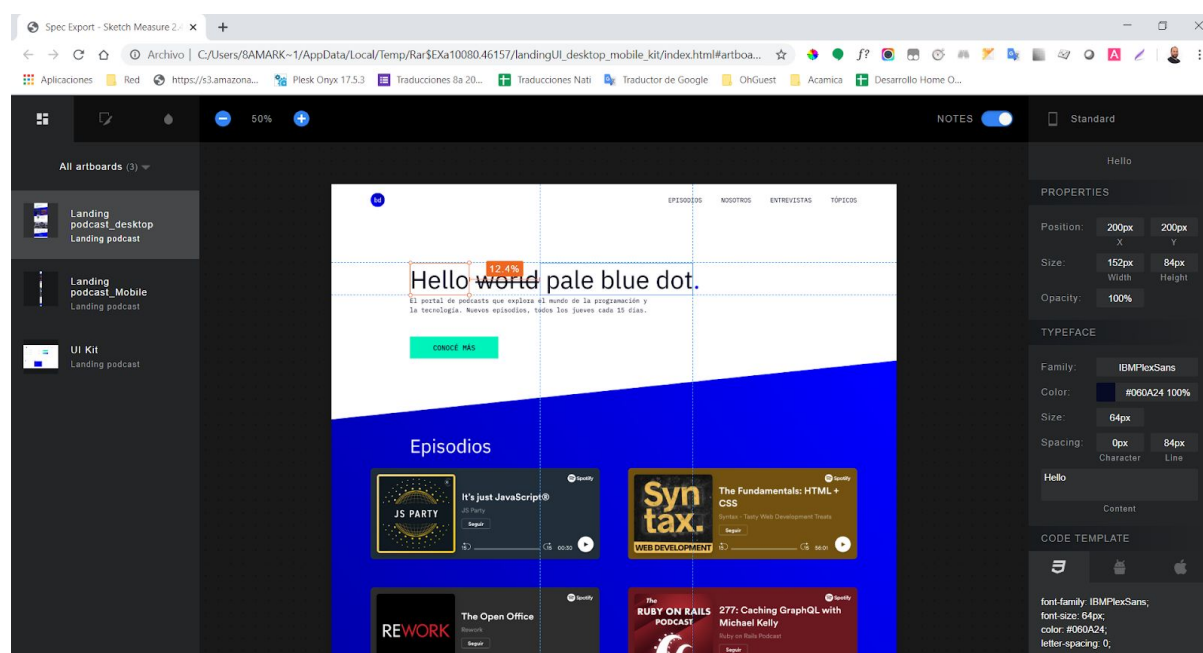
Spec Export - Sketch Measure 2.

Archivo | C:/Users/8AMARK~1/AppData/Local/Temp/Rar$EXa10080.46157/landingUI_desktop_mobile_kit/index.html#artboa...

Aplicaciones Red https://s3.amazona... Plesk Onyx 17.5.3 Traducciones 8a 20... Traducciones Nati Traductor de Google OhGuest Acamica Desarrollo Home O...

50%

NOTES

Standard

All artboards (3)

Landing podcast_desktop
Landing podcast

Landing podcast_Mobile
Landing podcast

UI Kit
Landing podcast

bd

EPISODIOS NOSOTROS ENTREVISTAS TÓPICOS

12.4%

Hello world pale blue dot.

El portal de podcasts que explora el mundo de la programación y la tecnología. Nuevos episodios, todos los jueves cada 15 días.

CONOCÉ MÁS

Episodios

JS PARTY
It's just JavaScript®
JS Party
Seguir
00:50

Syn tax.
WEB DEVELOPMENT
The Fundamentals: HTML + CSS
Syntax - Tasty Web Development Treats
Seguir
56:01

REWORK
The Open Office
Rework
Seguir

The RUBY ON RAILS PODCAST
277: Caching GraphQL with Michael Kelly
Ruby on Rails Podcast
Seguir

Spotify

Hello

PROPERTIES

Position: 200px X 200px Y

Size: 152px Width 84px Height

Opacity: 100%

TYPEFACE

Family: IBMPlexSans

Color: #060A24 100%

Size: 64px

Spacing: 0px Character 84px Line

Hello
Content

CODE TEMPLATE

font-family: IBMPlexSans;
font-size: 64px;
color: #060A24;
letter-spacing: 0;